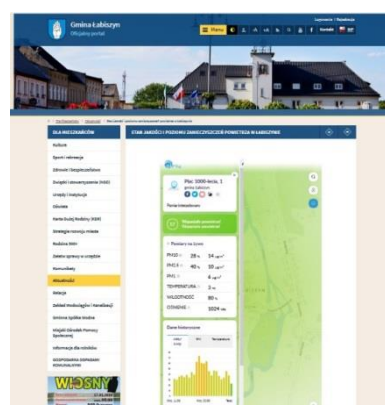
Gmina Łabiszyn
Oficjalny portal

Menu

DLA MIESZKAŃCÓW

STAN JAKOŚCI I POZIOMU ZANIECZYSZCZEŃ POWIETRZA W ŁABISZYNIE

Kultura
Sport i rekreacja
Zdrowie i bezpieczeństwo
Związki i stowarzyszenia (NGO)
Urzędy i instytucje
Oświata
Karta Dużej Rodziny (KDR)
Strategia rozwoju miasta
Rodzina 500+
Zakres sprawy w urzędzie
Komunikaty
Wiadomości
Relacja
Zakład Wodociągów i Kanalizacji
Gminna Spółka Wodna
Miejski Ośrodek Pomocy Społecznej
Informacje dla rolników
GOSPODARKA ODPADAMI KOMUNALNYMI

Plac 1000-lecia, 1
gmina Łabiszyn

Pomiary na żywo
PM10 28 % 14
PM2.5 40 % 10
PM1 6
TEMPERATURA
WILGOTNOŚĆ 80 %
CIŚNIENIE 1024

Dane historyczne

WIOSNY